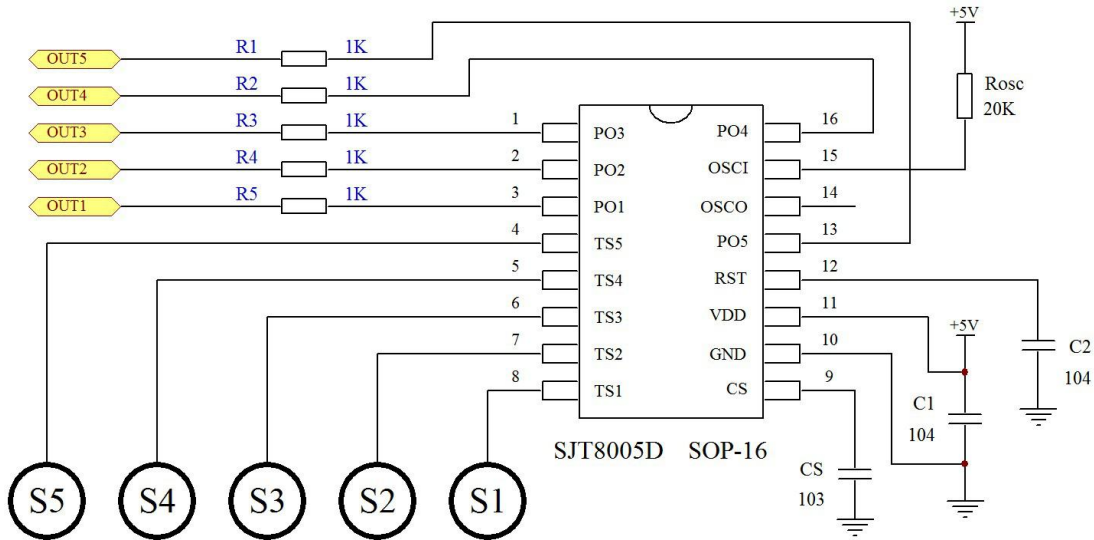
+5V

OUT5 R1 1K
OUT4 R2 1K
OUT3 R3 1K
OUT2 R4 1K
OUT1 R5 1K

Rosc
20K

1 PO3
2 PO2
3 PO1
4 TS5
5 TS4
6 TS3
7 TS2
8 TS1

16 PO4
15 OSCI
14 OSCO
13 PO5
12 RST
11 VDD
10 GND
9 CS

SJT8005D SOP-16

+5V
C1
104
C2
104
CS
103

S5 S4 S3 S2 S1